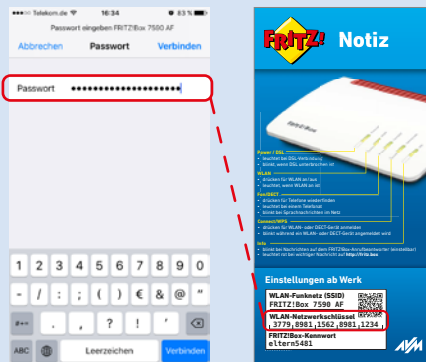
Telekom.de 16:34 83 %

Passwort eingeben FRITZ!Box 7590 AF

Abbrechen Passwort Verbinden

Passwort ••••••••••••••••••••

1 2 3 4 5 6 7 8 9 0

- / : ; ( ) € & @ "

#+= . , ? ! '

ABC Leerzeichen Verbinden

FRITZ! Notiz

Power / DSL

WLAN

Fon/DECT

Connect/WPS

Info

Einstellungen ab Werk

WLAN-Funknetz (SSID)
FRITZ!Box 7590 AF

WLAN-Netzwerkschlüssel
3779 8981 1562 8981 1234

FRITZ!Box-Kennwort
eltern5481

AVM